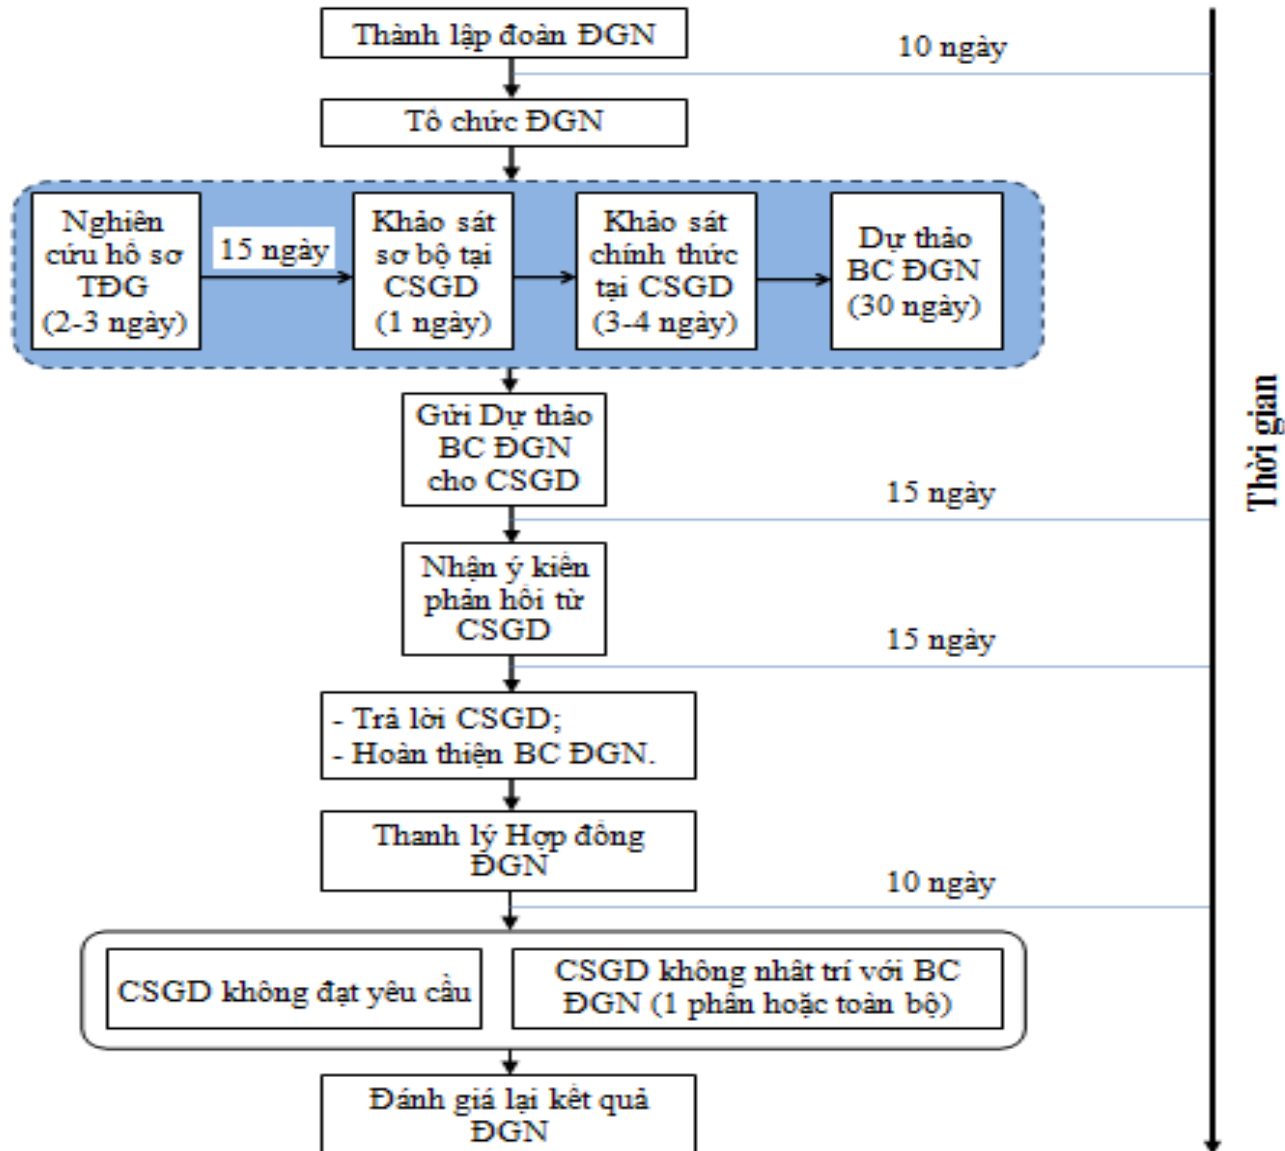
Thành lập đoàn ĐGN

10 ngày

Tổ chức ĐGN

Nghiên cứu hồ sơ TĐG (2-3 ngày)

15 ngày

Khảo sát sơ bộ tại CSGD (1 ngày)

Khảo sát chính thức tại CSGD (3-4 ngày)

Dự thảo BC ĐGN (30 ngày)

Gửi Dự thảo BC ĐGN cho CSGD

15 ngày

Nhận ý kiến phản hồi từ CSGD

15 ngày

- Trả lời CSGD;
- Hoàn thiện BC ĐGN.

Thanh lý Hợp đồng ĐGN

10 ngày

CSGD không đạt yêu cầu

CSGD không nhất trí với BC ĐGN (1 phần hoặc toàn bộ)

Đánh giá lại kết quả ĐGN

Thời gian